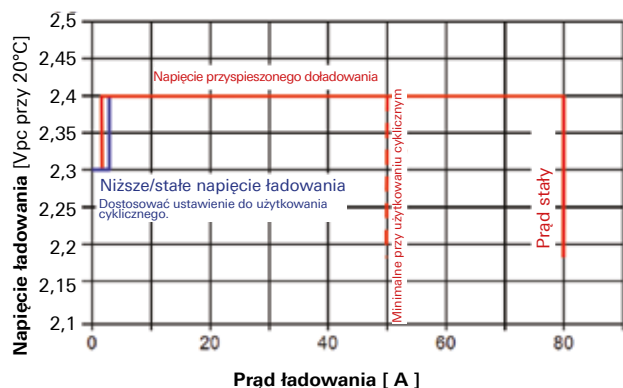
Napięcie ładowania [Vpc przy 20°C]

2,5
2,45
2,4
2,35
2,3
2,25
2,2
2,15
2,1

Napięcie przyspieszonego doładowania

Niższe/stałe napięcie ładowania
Dostosować ustawienie do użytkowania cyklicznego.

Minimalne przy użytkowaniu cyklicznym

Prąd stały

0
20
40
60
80

Prąd ładowania [ A ]